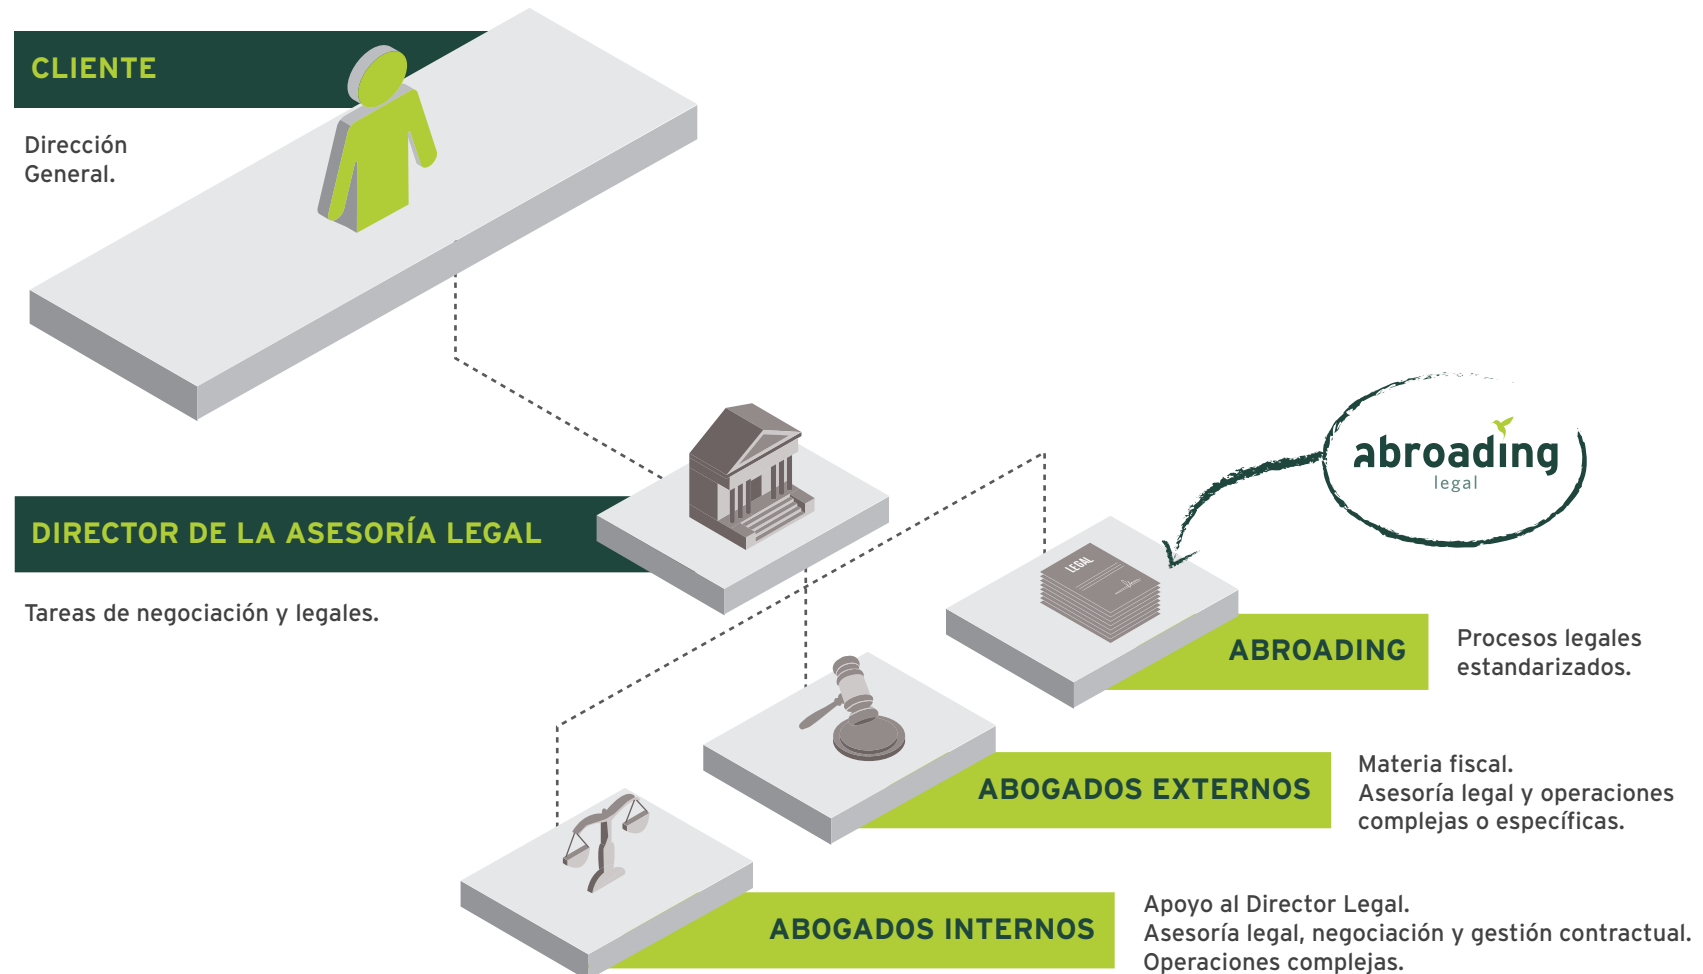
CLIENTE

Dirección General.

DIRECTOR DE LA ASESORÍA LEGAL

Tareas de negociación y legales.

abroading legal

LEGAL

ABROADING

Procesos legales estandarizados.

ABOGADOS EXTERNOS

Materia fiscal.
Asesoría legal y operaciones complejas o específicas.

ABOGADOS INTERNOS

Apoyo al Director Legal.
Asesoría legal, negociación y gestión contractual.
Operaciones complejas.